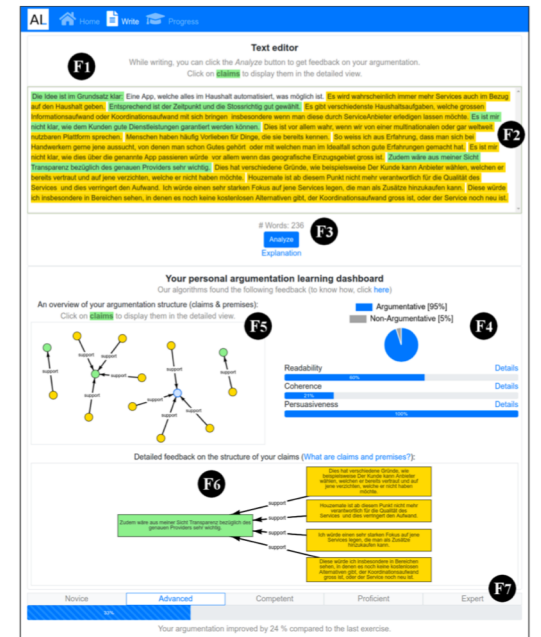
AL Home Write Progress

Text editor

F1

While writing, you can click the Analyze button to get feedback on your argumentation. Click on claims to display them in the detailed view.

Die Idee ist im Grundsatz klar. Eine App, welche alles im Haushalt automatisiert, was möglich ist. Es wird wahrscheinlich immer mehr Services auch im Bezug auf den Haushalt geben. Entsprechend ist der Zeitpunkt und die Stossrichtig gut gewählt. Es gibt verschiedenste Haushaltsaufgaben, welche grossen Informationsaufwand oder Koordinationsaufwand mit sich bringen. Insbesondere wenn man diese durch ServiceAnbieter erledigen lassen möchte. Es ist mir nicht klar, wie dem Kunden gute Dienstleistungen garantiert werden können. Dies ist vor allem wahr, wenn wir von einer multinationalen oder gar weltweit nutzbaren Plattform sprechen. Menschen haben häufig Vorlieben für Dinge, die sie bereits kennen. So weiss ich aus Erfahrung, dass man sich bei Handwerkern gerne jene aussucht, von denen man schon Gutes gehört oder mit welchen man im Idealfall schon gute Erfahrungen gemacht hat. Es ist mir nicht klar, wie dies über die genannte App passieren würde vor allem wenn das geografische Einzugsgebiet gross ist. Zudem wäre aus meiner Sicht Transparenz bezüglich des genauen Providers sehr wichtig. Dies hat verschiedene Gründe, wie beispielsweise Der Kunde kann Anbieter wählen, welchen er bereits vertraut und auf jene verzichten, welche er nicht haben möchte. Houzemate ist ab diesem Punkt nicht mehr verantwortlich für die Qualität des Services und dies verringert den Aufwand. Ich würde einen sehr starken Fokus auf jene Services legen, die man als Zusätze hinzukaufen kann. Diese würde ich insbesondere in Bereichen sehen, in denen es noch keine kostenlosen Alternativen gibt, der Koordinationsaufwand gross ist, oder der Service noch neu ist.

F2

# Words: 236

F3

Analyze
Explanation

Your personal argumentation learning dashboard
Our algorithms found the following feedback (to know how, click here)

An overview of your argumentation structure (claims & premises):
Click on claims to display them in the detailed view.

F5

support
support
support
support
support
support
support
support
support

Argumentative [95%]
Non-Argumentative [5%]

F4

Readability
Details
80%
Coherence
Details
21%
Persuasiveness
Details
100%

Detailed feedback on the structure of your claims (What are claims and premises?):

F6

Zudem wäre aus meiner Sicht Transparenz bezüglich des genauen Providers sehr wichtig.

support
support
support
support

Dies hat verschiedene Gründe, wie beispielsweise Der Kunde kann Anbieter wählen, welchen er bereits vertraut und auf jene verzichten, welche er nicht haben möchte.

Houzemate ist ab diesem Punkt nicht mehr verantwortlich für die Qualität des Services und dies verringert den Aufwand.

Ich würde einen sehr starken Fokus auf jene Services legen, die man als Zusätze hinzukaufen kann.

Diese würde ich insbesondere in Bereichen sehen, in denen es noch keine kostenlosen Alternativen gibt, der Koordinationsaufwand gross ist, oder der Service noch neu ist.

F7

Novice
Advanced
Competent
Proficient
Expert

50%

Your argumentation improved by 24 % compared to the last exercise.